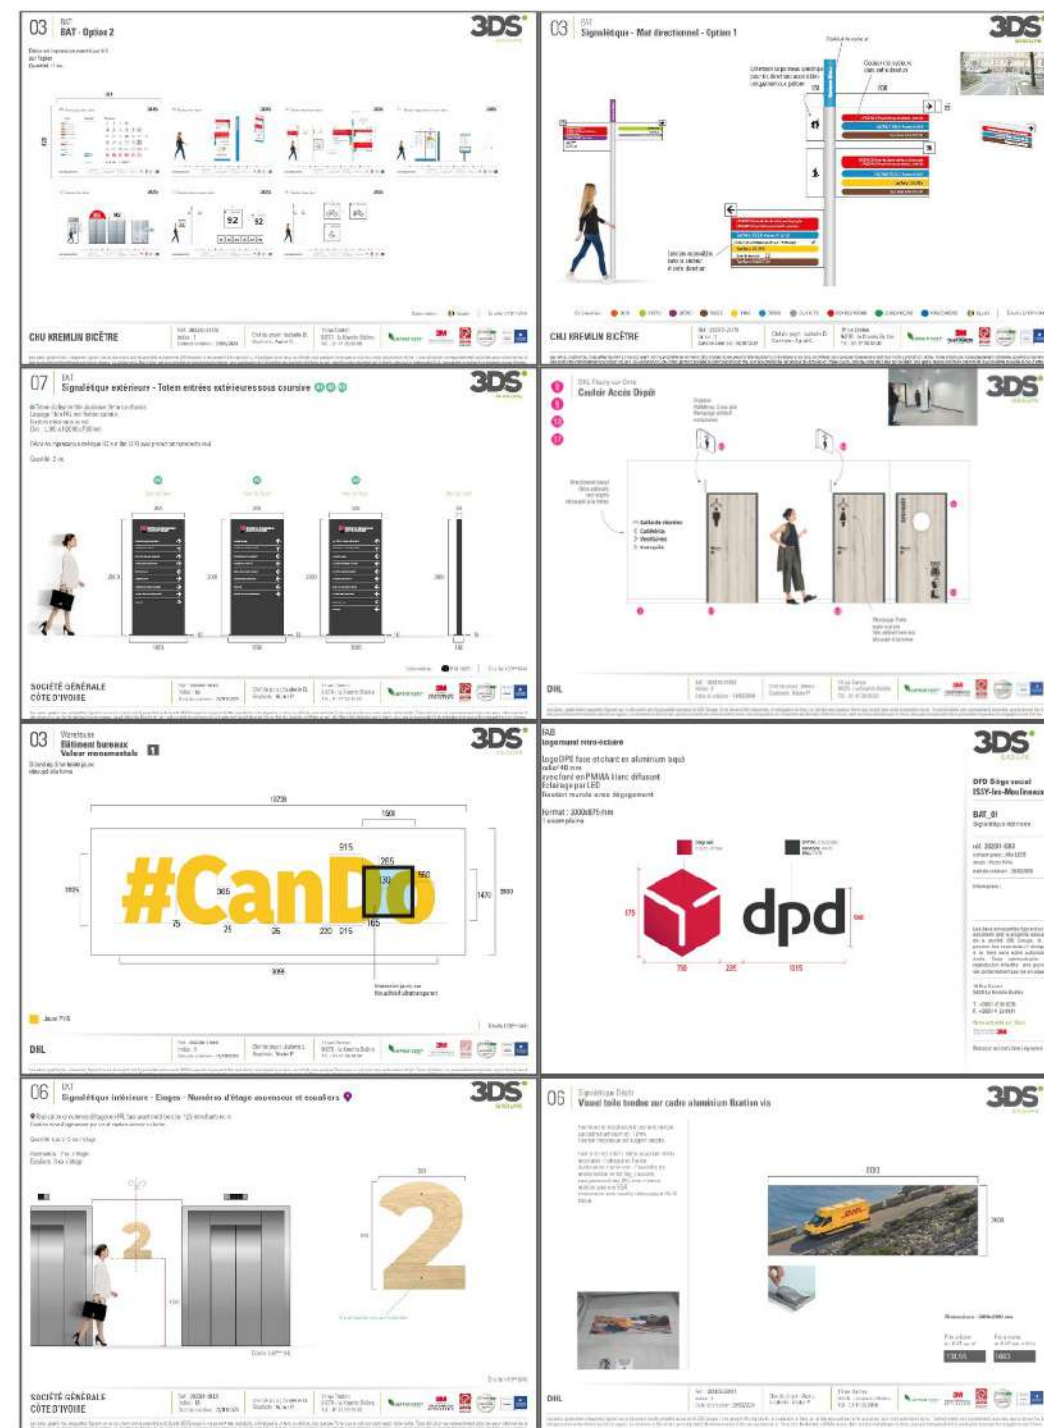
03 BAT
BAT - Option 2

3DS

CHU KREMLIN BICÊTRE

03 BAT
Signalétique - Mat directionnel - Option 1

3DS

CHU KREMLIN BICÊTRE

07 EXT
Signalétique extérieure - Totem entrées extérieures sous coursive

3DS

SOCIÉTÉ GÉNÉRALE CÔTE D'IVOIRE

DHL Fleury sur Orne
Couloir Accès Dépôt

3DS

DHL

03 Wavelosus
Bâtiment bureaux
Valeur monumentale

3DS

10720
1500
915
205
#CanDo
1470
365
130
550
75
25
26
220
015
165
3055

Jaune PMS

DHL

FAB
Logement mini-éclairé

logoDPD face et chant en aluminium laqué
relief 40 mm
avec fond en PMMA blanc diffusant
Eclairage par LED
fixation murale avec dégagement

Format : 3000x875 mm
1 exemplaire

3DS

DPD Siège social
ISSY-les-Moulineaux

BAT_01

dpd
175
750
225
1015

06 INT
Signalétique intérieure - Etages - Numéro d'étage ascenseur et escaliers

3DS

2
2

SOCIÉTÉ GÉNÉRALE CÔTE D'IVOIRE

06 Signalétique Dépôt
Visuel toile tendue sur cadre aluminium fixation vis

3DS

DHL